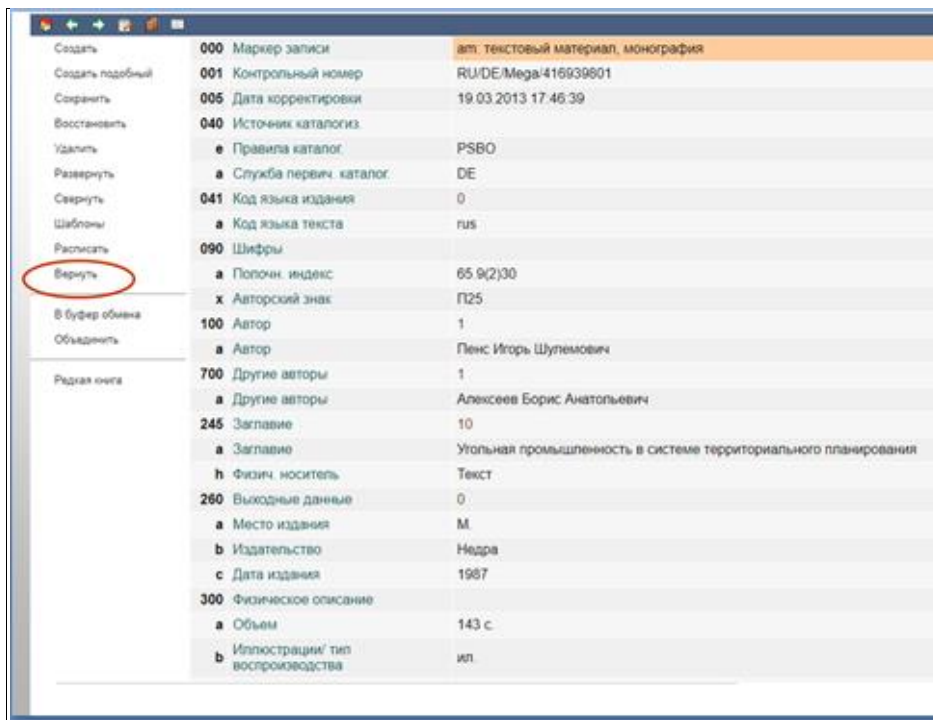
Создать
Создать подобный
Сохранить
Восстановить
Удалить
Развернуть
Свернуть
Шаблоны
Расписать
Вернуть
В буфер обмена
Объединить
Редкая книга

| | | |
|---|---|---|
| 000 | Маркер записи | am: текстовый материал, монография |
| 001 | Контрольный номер | RU/DE/Mega/416939801 |
| 005 | Дата корректировки | 19.03.2013 17:46:39 |
| 040 | Источник каталогиз. | |
| e | Правила каталог. | PSBO |
| a | Служба первич. каталог. | DE |
| 041 | Код языка издания | 0 |
| a | Код языка текста | rus |
| 090 | Шифры | |
| a | Полочн. индекс | 65.9(2)30 |
| x | Авторский знак | П25 |
| 100 | Автор | 1 |
| a | Автор | Пенс Игорь Шулемович |
| 700 | Другие авторы | 1 |
| a | Другие авторы | Алексеев Борис Анатольевич |
| 245 | Заглавие | 10 |
| a | Заглавие | Угольная промышленность в системе территориального планирования |
| h | Физич. носитель | Текст |
| 260 | Выходные данные | 0 |
| a | Место издания | М. |
| b | Издательство | Недра |
| c | Дата издания | 1987 |
| 300 | Физическое описание | |
| a | Объем | 143 с. |
| b | Иллюстрации/ тип воспроизводства | ил. |